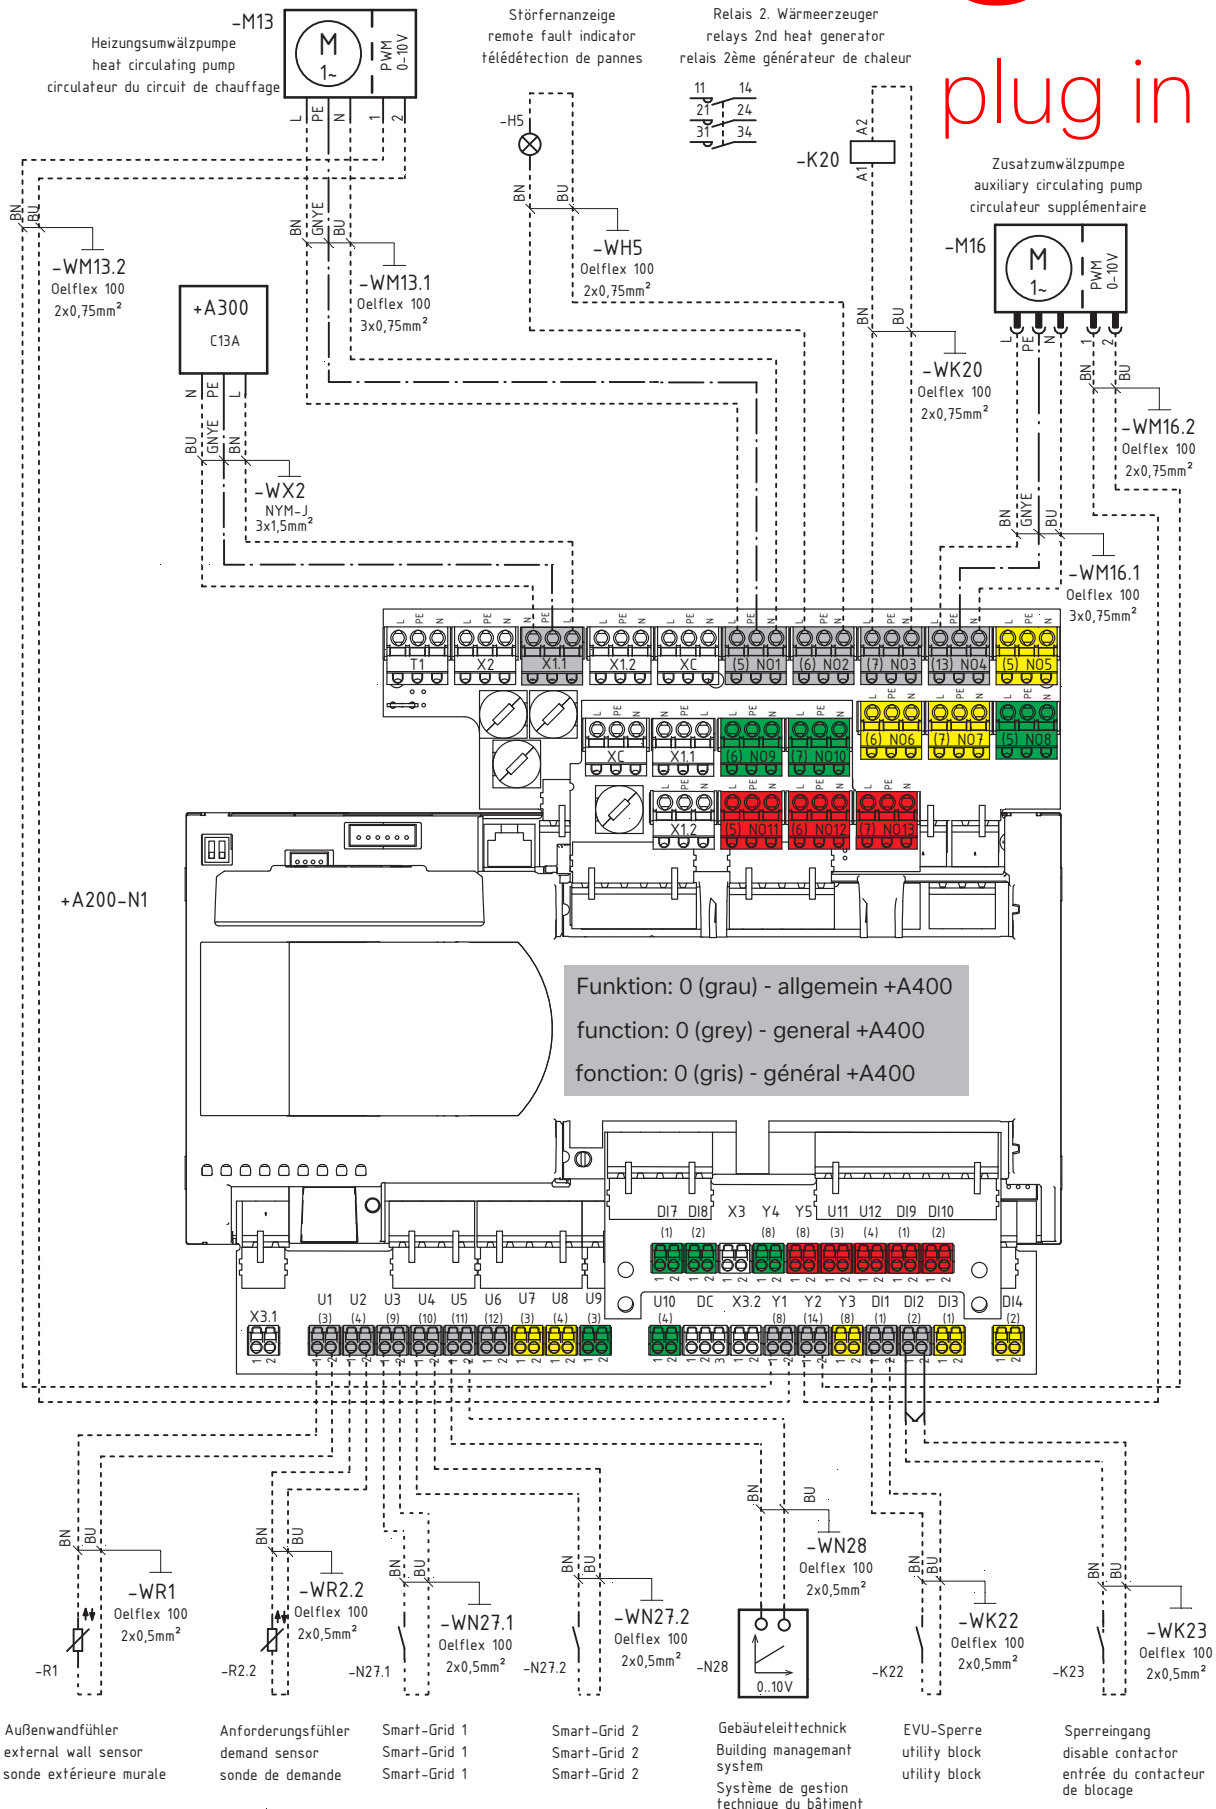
-M13
Heizungsumwälzpumpe
heat circulating pump
circulateur du circuit de chauffage

M
1~
PWM
0-10V
L PE N 1 2

Störfernanzeige
remote fault indicator
télédétection de pannes

Relais 2. Wärmeerzeuger
relays 2nd heat generator
relais 2ème générateur de chaleur

11 14
21 24
31 34

plug in

-H5
-K20
A2
A1

Zusatzumwälzpumpe
auxiliary circulating pump
circulateur supplémentaire

-M16
M
1~
PWM
0-10V

BN BU
-WM13.2
Oelflex 100
2x0,75mm²

BN GNYE BU
-WM13.1
Oelflex 100
3x0,75mm²

BN BU
-WH5
Oelflex 100
2x0,75mm²

+A300
C13A
N PE L

BU GNYE BN
-WX2
NYM-J
3x1,5mm²

BN BU
-WK20
Oelflex 100
2x0,75mm²

L PE N 1 2
BN BU
-WM16.2
Oelflex 100
2x0,75mm²

BN GNYE BU
-WM16.1
Oelflex 100
3x0,75mm²

T1 X2 X1.1 X1.2 XC (5) NO1 (6) NO2 (7) NO3 (13) NO4 (5) NO5
XC X1.1 (6) NO9 (7) NO10 (6) NO6 (7) NO7 (5) NO8
X1.2 (5) NO11 (6) NO12 (7) NO13

+A200-N1

Funktion: 0 (grau) - allgemein +A400
function: 0 (grey) - general +A400
fonction: 0 (gris) - général +A400

DI7 DI8 X3 Y4 Y5 U11 U12 DI9 DI10
(1) (2) (8) (8) (3) (4) (1) (2)

X3.1
U1 U2 U3 U4 U5 U6 U7 U8 U9
(3) (4) (9) (10) (11) (12) (3) (4) (3)
U10 DC X3.2 Y1 Y2 Y3 DI1 DI2 DI3 DI4
(4) (8) (14) (8) (1) (2) (1) (2)

BN BU
-WR1
Oelflex 100
2x0,5mm²
-R1

BN BU
-WR2.2
Oelflex 100
2x0,5mm²
-R2.2

BN BU
-WN27.1
Oelflex 100
2x0,5mm²
-N27.1

BN BU
-WN27.2
Oelflex 100
2x0,5mm²
-N27.2

BN BU
-WN28
Oelflex 100
2x0,5mm²
-N28
0..10V

BN BU
-WK22
Oelflex 100
2x0,5mm²
-K22

BN BU
-WK23
Oelflex 100
2x0,5mm²
-K23

Außenwandfühler
external wall sensor
sonde extérieure murale

Anforderungsfühler
demand sensor
sonde de demande

Smart-Grid 1
Smart-Grid 1
Smart-Grid 1

Smart-Grid 2
Smart-Grid 2
Smart-Grid 2

Gebäuteleittechnick
Building managemant system
Système de gestion technique du bâtiment

EVU-Sperre
utility block
utility block

Sperreingang
disable contactor
entrée du contacteur de blocage